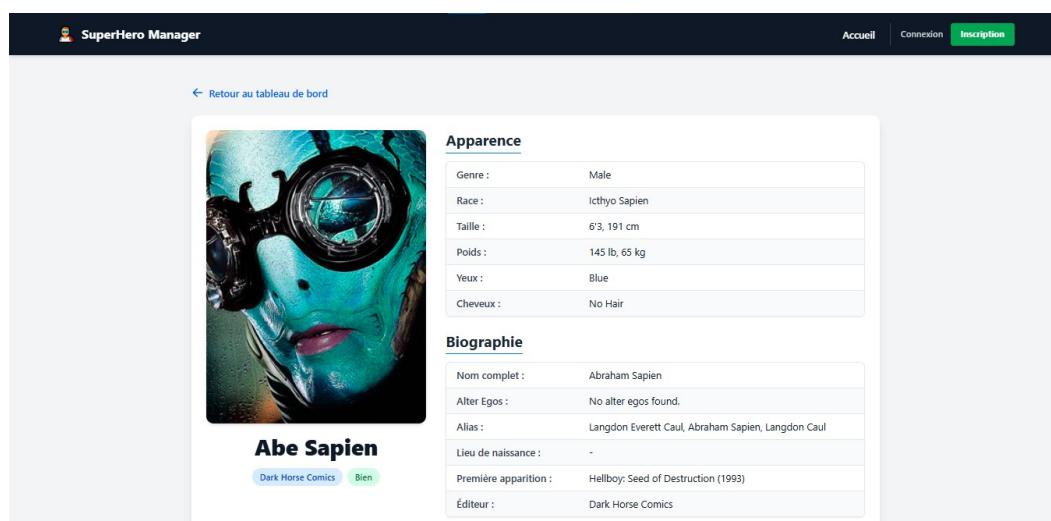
SuperHero Manager

Accueil Connexion Inscription

← Retour au tableau de bord

Abe Sapien

Dark Horse Comics Bien

Apparence

| Genre : | Male |
|---|---|
| Race : | Icthyo Sapien |
| Taille : | 6'3, 191 cm |
| Poids : | 145 lb, 65 kg |
| Yeux : | Blue |
| Cheveux : | No Hair |

Biographie

| Nom complet : | Abraham Sapien |
|---|---|
| Alter Egos : | No alter egos found. |
| Alias : | Langdon Everett Caul, Abraham Sapien, Langdon Caul |
| Lieu de naissance : | - |
| Première apparition : | Hellboy: Seed of Destruction (1993) |
| Éditeur : | Dark Horse Comics |